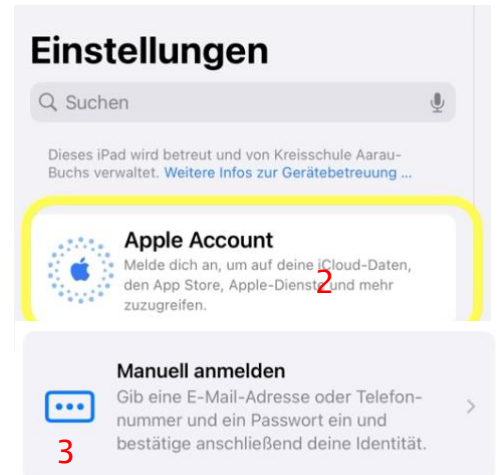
Einstellungen

Suchen

Dieses iPad wird betreut und von Kreisschule Aarau-Buchs verwaltet. Weitere Infos zur Gerätebetreuung …

Apple Account
Melde dich an, um auf deine iCloud-Daten, den App Store, Apple-Dienste und mehr zuzugreifen.

2

Manuell anmelden
Gib eine E-Mail-Adresse oder Telefonnummer und ein Passwort ein und bestätige anschließend deine Identität.

3